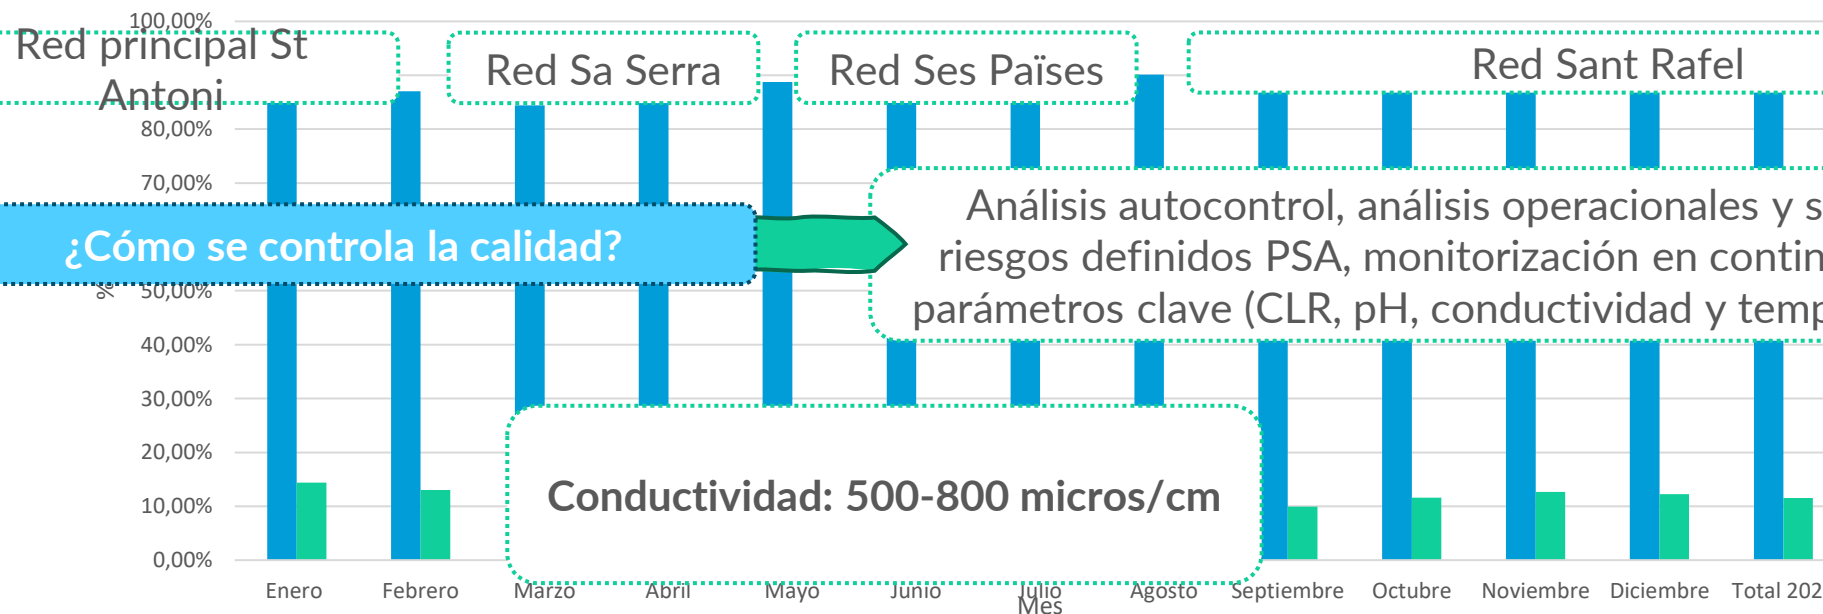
100,00%

Red principal St Antoni

Red Sa Serra

Red Ses Països

Red Sant Rafel

80,00%

70,00%

¿Cómo se controla la calidad?

Análisis autocontrol, análisis operacionales y s
riesgos definidos PSA, monitorización en contin
parámetros clave (CLR, pH, conductividad y temp

%

50,00%

40,00%

30,00%

20,00%

10,00%

0,00%

Conductividad: 500-800 micros/cm

Enero
Febrero
Marzo
Abril
Mayo
Junio
Julio
Agosto
Septiembre
Octubre
Noviembre
Diciembre
Total 202

Mes